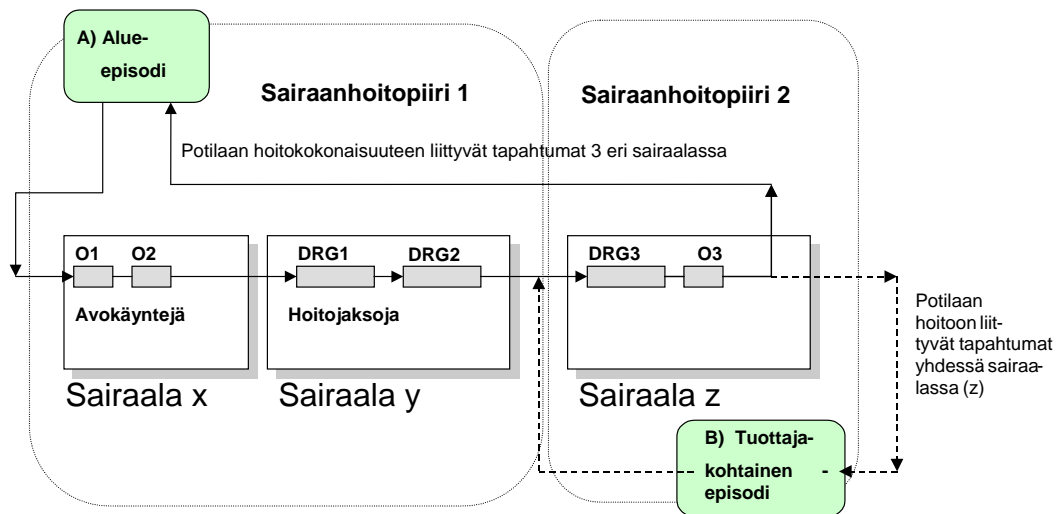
A) Alue-episodi

Sairaanhoitopiiri 1

Sairaanhoitopiiri 2

Potilaan hoitokokonaisuuteen liittyvät tapahtumat 3 eri sairaalassa

O1 O2

Avokäyntejä

Sairaala x

DRG1 DRG2

Hoitojaksoja

Sairaala y

DRG3 O3

Sairaala z

Potilaan hoitoon liittyvät tapahtumat yhdessä sairaalassa (z)

B) Tuottaja-kohtainen - episodi